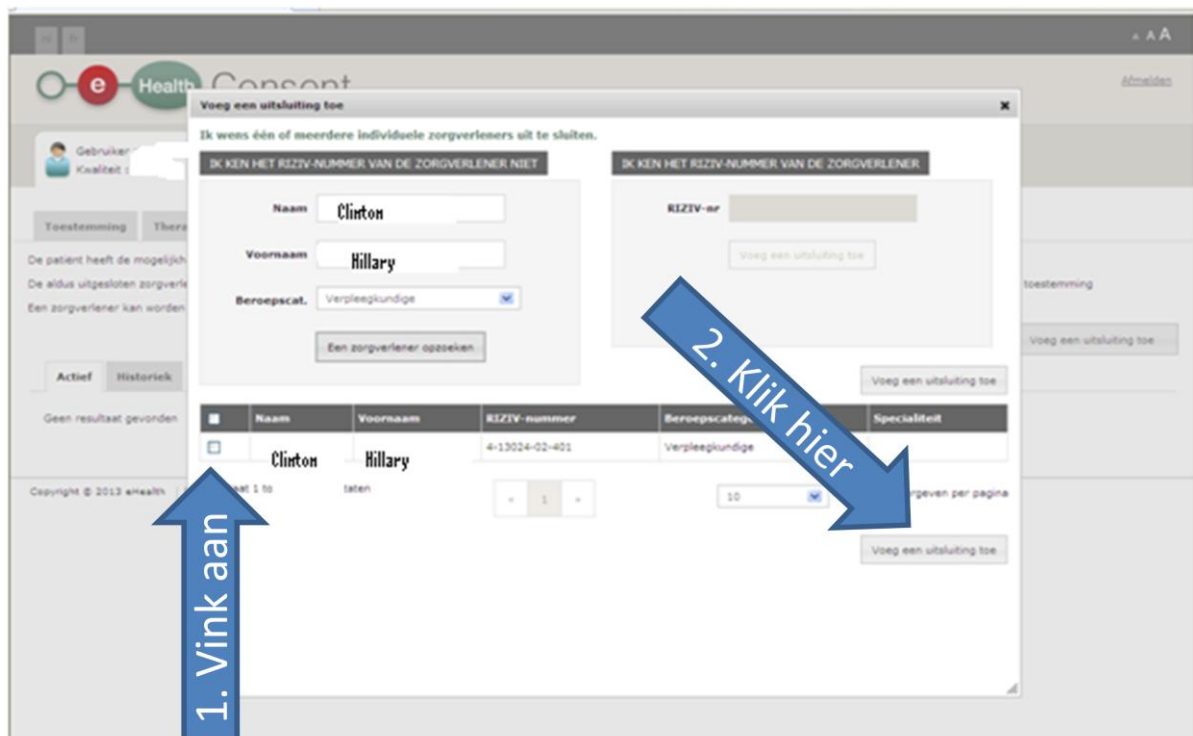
A A A

e Health Consent

Afmelden

Voeg een uitsluiting toe

×

Ik wens één of meerdere individuele zorgverleners uit te sluiten.

IK KEN HET RIZIV-NUMMER VAN DE ZORGVERLENER NIET

Naam Clinton

Voornaam Hillary

Beroepscat. Verpleegkundige

Een zorgverlener opzoeken

IK KEN HET RIZIV-NUMMER VAN DE ZORGVERLENER

RIZIV-nr

Voeg een uitsluiting toe

Voeg een uitsluiting toe

Gebruiker
Kwaliteit

Toestemming Thera

De patient heeft de mogelijkh
De aldus uitgesloten zorgverle
Een zorgverlener kan worden

toestemming

Voeg een uitsluiting toe

Actief Historiek

Geen resultaat gevonden

| | Naam | Voornaam | RIZIV-nummer | Beroepscateg | Specialiteit |
|---|---|---|---|---|---|
| ☐ | Clinton | Hillary | 4-13024-02-401 | Verpleegkundige | |

Copyright © 2013 eHealth

aat 1 to taten

« 1 »

10

rgeven per pagina

Voeg een uitsluiting toe

2. Klik hier

1. Vink aan